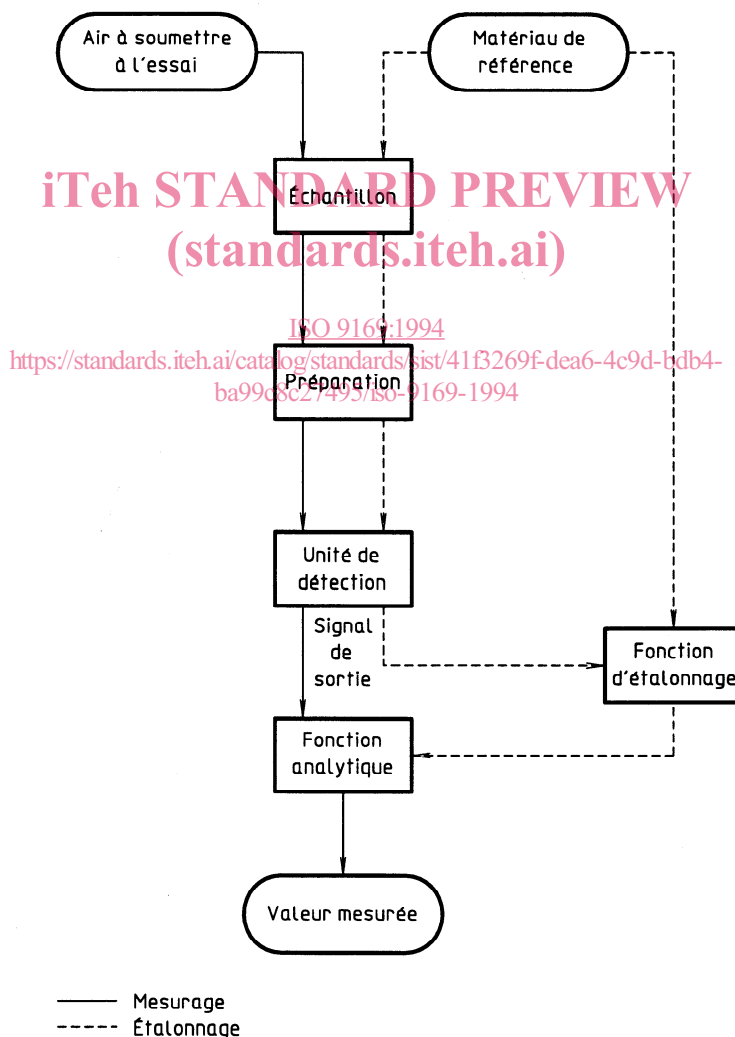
Air à soumettre à l'essai

Matériau de référence

iTeh STANDARD PREVIEW
(standards.iteh.ai)

Échantillon

ISO 9169:1994
https://standards.iteh.ai/catalog/standards/sist/41f3269f-dea6-4c9d-bdb4-ba99c8c27495/iso-9169-1994

Préparation

Unité de détection

Signal de sortie

Fonction d'étalonnage

Fonction analytique

Valeur mesurée

Mesurage
Étalonnage